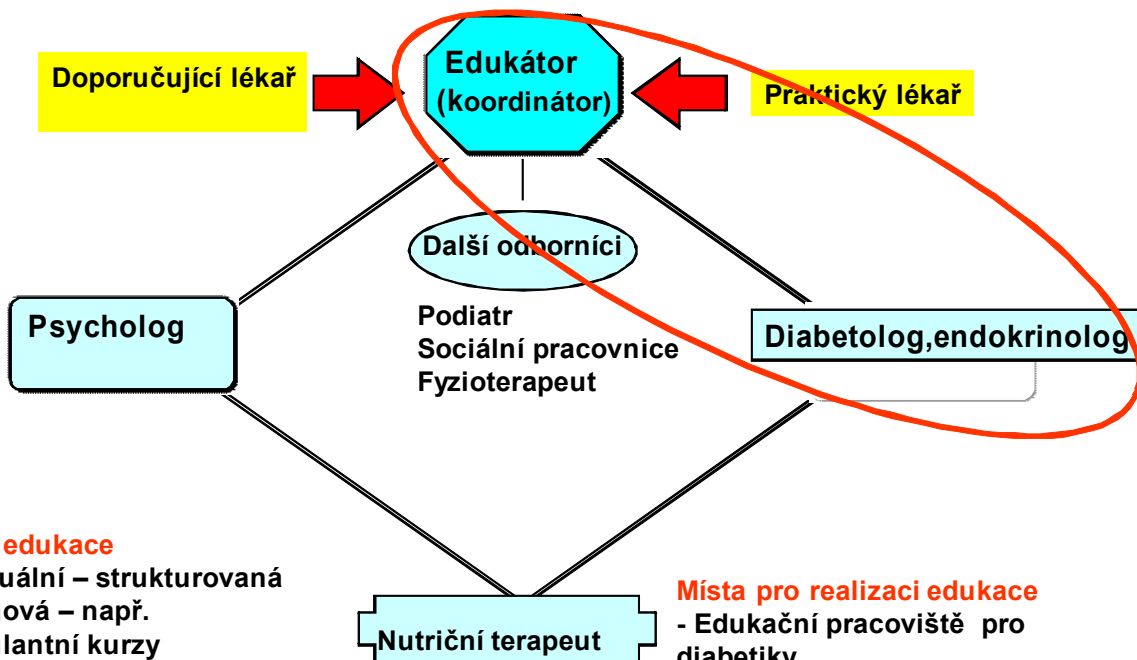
Doporučující lékař

Edukátor (koordinátor)

Praktický lékař

Další odborníci

Psycholog

Podiatr
Sociální pracovnice
Fyzioterapeut

Diabetolog,endokrinolog

edukace
uální – strukturovaná
ová – např.
lantní kurzy

Nutriční terapeut

Místa pro realizaci edukace
- Edukační pracoviště pro diabetiky